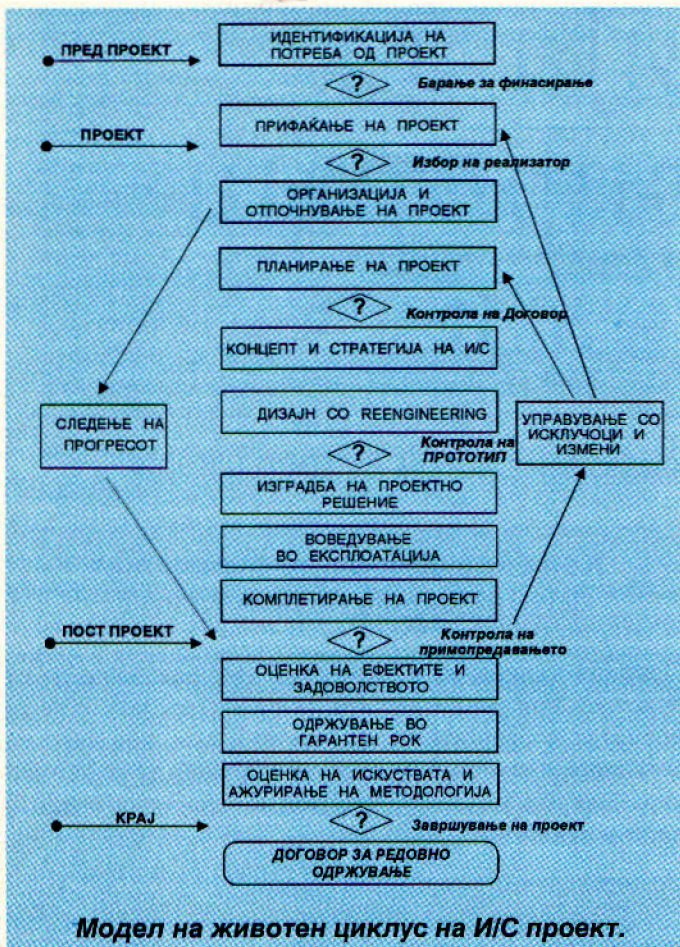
ПРЕД ПРОЕКТ

ИДЕНТИФИКАЦИЈА НА ПОТРЕБА ОД ПРОЕКТ

?

Барање за финасирање

ПРОЕКТ

ПРИФАЌАЊЕ НА ПРОЕКТ

?

Избор на реализатор

ОРГАНИЗАЦИЈА И ОТПОЧНУВАЊЕ НА ПРОЕКТ

ПЛАНИРАЊЕ НА ПРОЕКТ

?

Контрола на Договор

КОНЦЕПТ И СТРАТЕГИЈА НА И/С

СЛЕДЕЊЕ НА ПРОГРЕСОТ

ДИЗАЈН СО REENGINEERING

УПРАВУВАЊЕ СО ИСКЛУЧОЦИ И ИЗМЕНИ

?

Контрола на ПРОТОТИП

ИЗГРАДБА НА ПРОЕКТНО РЕШЕНИЕ

ВОВЕДУВАЊЕ ВО ЕКСПЛОАТАЦИЈА

КОМПЛЕТИРАЊЕ НА ПРОЕКТ

ПОСТ ПРОЕКТ

?

Контрола на примопредавањето

ОЦЕНКА НА ЕФЕКТИТЕ И ЗАДОВОЛСТВОТО

ОДРЖУВАЊЕ ВО ГАРАНТЕН РОК

ОЦЕНКА НА ИСКУСТВАТА И АЖУРИРАЊЕ НА МЕТОДОЛОГИЈА

КРАЈ

?

Завршување на проект

ДОГОВОР ЗА РЕДОВНО ОДРЖУВАЊЕ

Модел на животен циклус на И/С проект.